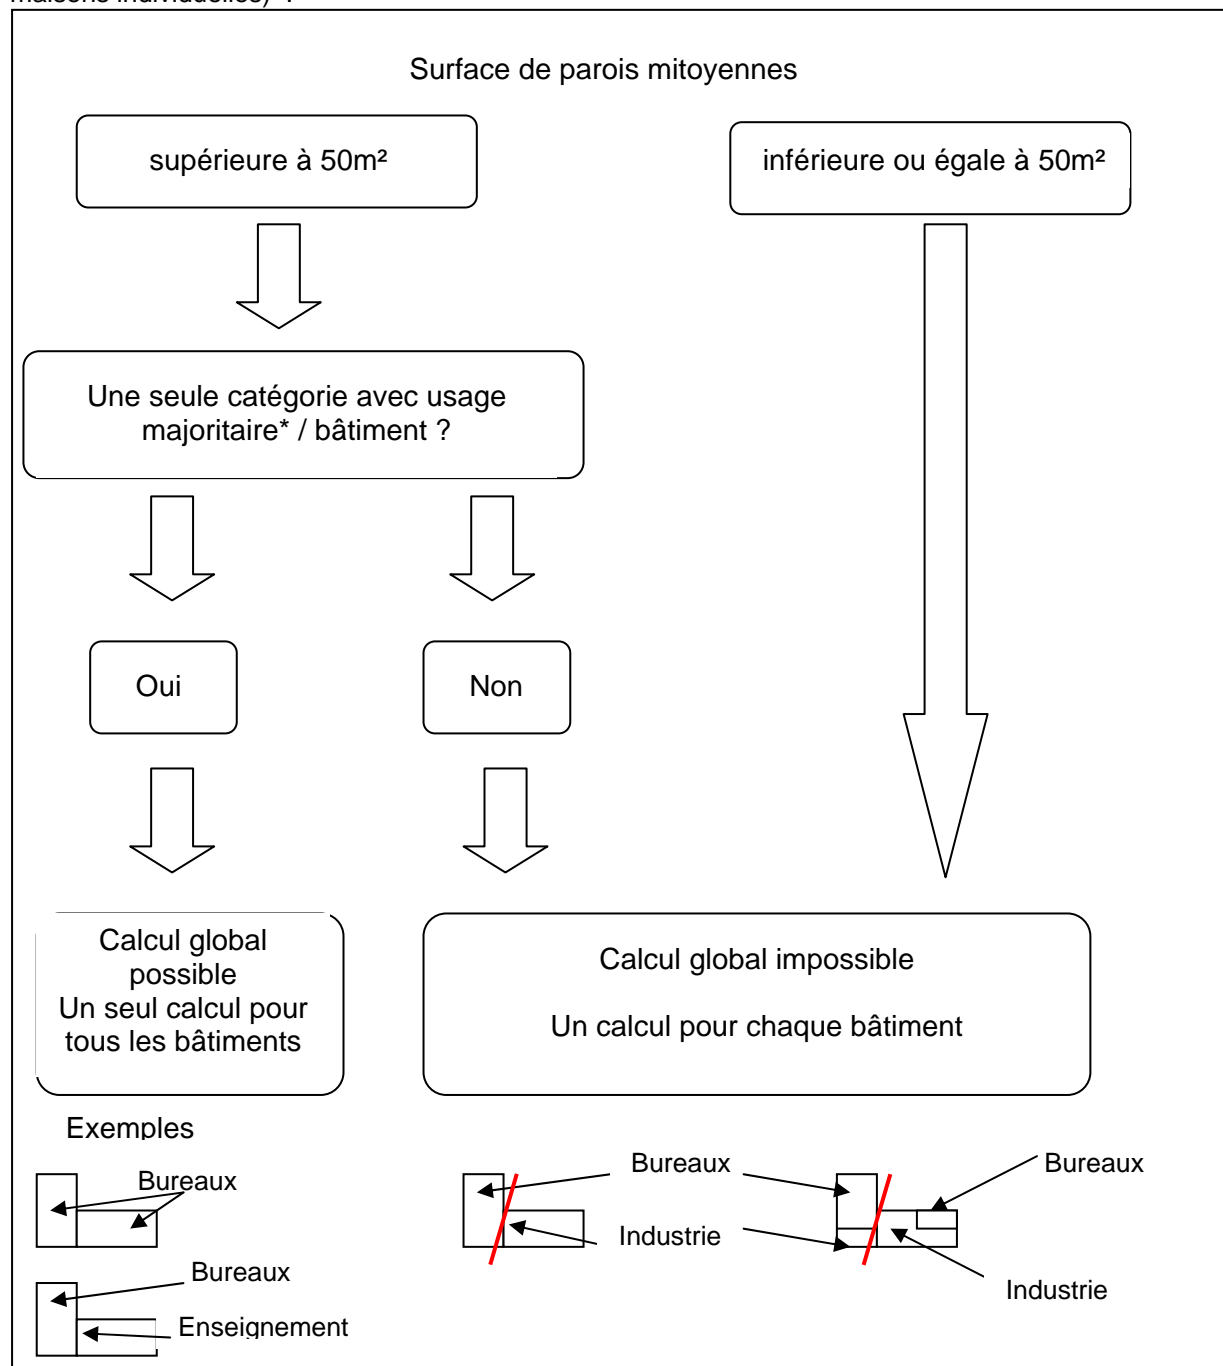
maisons individuelles) :

Surface de parois mitoyennes

supérieure à 50m²

inférieure ou égale à 50m²

Une seule catégorie avec usage majoritaire* / bâtiment ?

Oui

Non

Calcul global possible
Un seul calcul pour tous les bâtiments

Calcul global impossible

Un calcul pour chaque bâtiment

Exemples

Bureaux

Bureaux

Enseignement

Bureaux

Industrie

Bureaux

Industrie